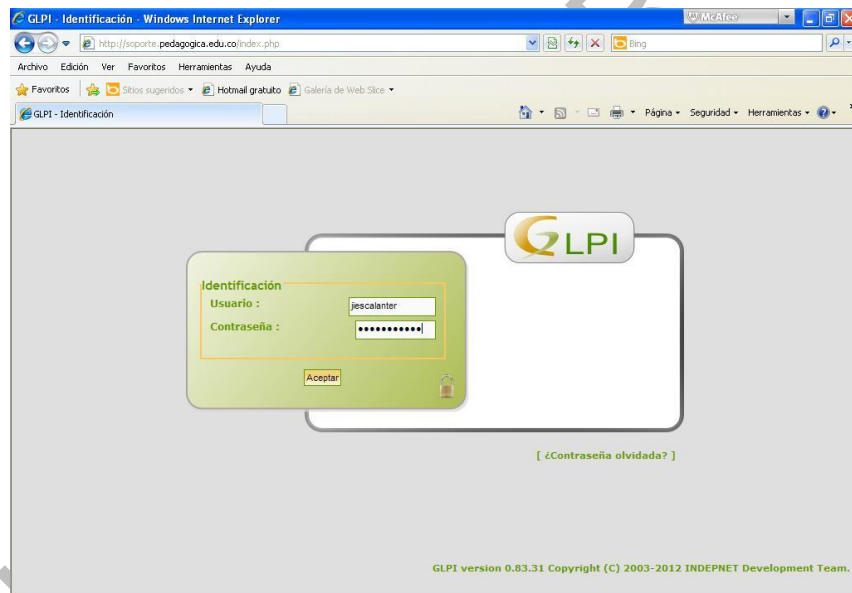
GLPI - Identificación - Windows Internet Explorer

McAfee

http://soporte.pedagogica.edu.co/index.php

Bing

Archivo Edición Ver Favoritos Herramientas Ayuda

Favoritos Sitios sugeridos Hotmail gratuito Galería de Web Slice

GLPI - Identificación

Página Seguridad Herramientas

GLPI

Identificación

Usuario : jiescalanter

Contraseña : •••••••••••

Aceptar

[ ¿Contraseña olvidada? ]

GLPI version 0.83.31 Copyright (C) 2003-2012 INDEPNET Development Team.